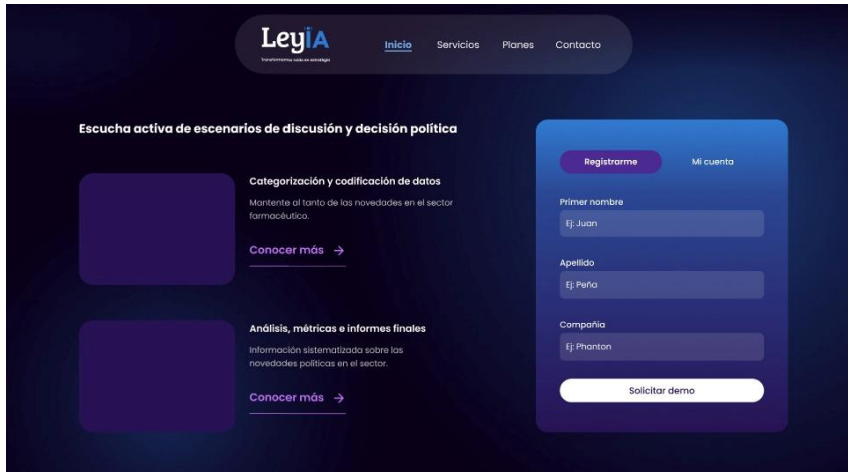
LeyIA
Transformamos datos en estrategia

Inicio Servicios Planes Contacto

Escucha activa de escenarios de discusión y decisión política

Categorización y codificación de datos
Mantente al tanto de las novedades en el sector farmacéutico.
Conocer más →

Análisis, métricas e informes finales
Información sistematizada sobre las novedades políticas en el sector.
Conocer más →

Registrarme Mi cuenta
Primer nombre
Ej: Juan
Apellido
Ej: Peña
Compañía
Ej: Phanton
Solicitar demo